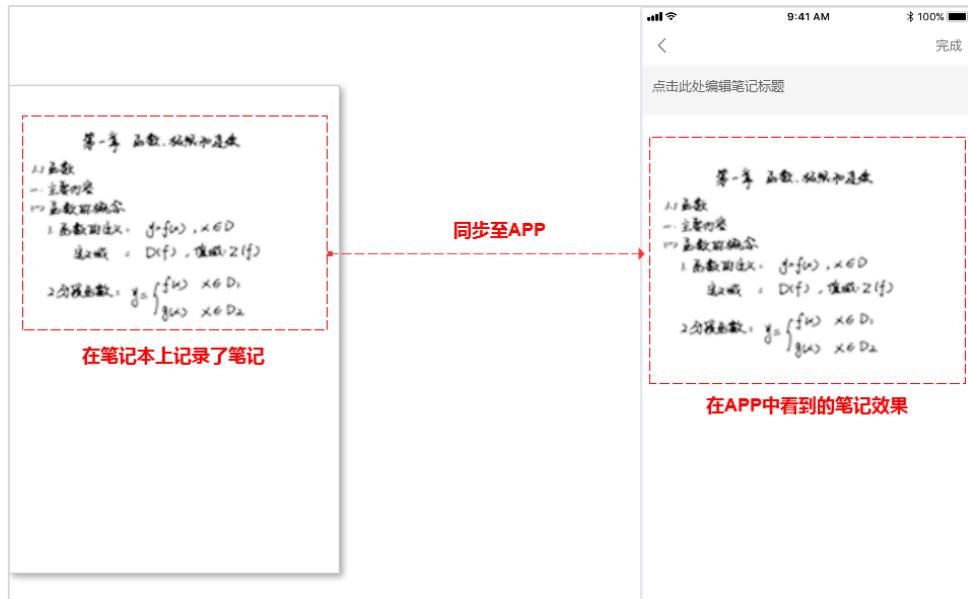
第一章 函数、极限和连续

1.1 函数

一、主要内容

(一) 函数的概念

1. 函数的定义: $y=f(x)$, $x \in D$

定义域: $D(f)$, 值域: $Z(f)$

2. 分段函数: $y=\begin{cases} f(x) & x \in D_1 \\ g(x) & x \in D_2 \end{cases}$

在笔记本上记录了笔记

同步至APP

9:41 AM

100%

完成

点击此处编辑笔记标题

第一章 函数、极限和连续

1.1 函数

一、主要内容

(一) 函数的概念

1. 函数的定义: $y=f(x)$, $x \in D$

定义域: $D(f)$, 值域: $Z(f)$

2. 分段函数: $y=\begin{cases} f(x) & x \in D_1 \\ g(x) & x \in D_2 \end{cases}$

在APP中看到的笔记效果